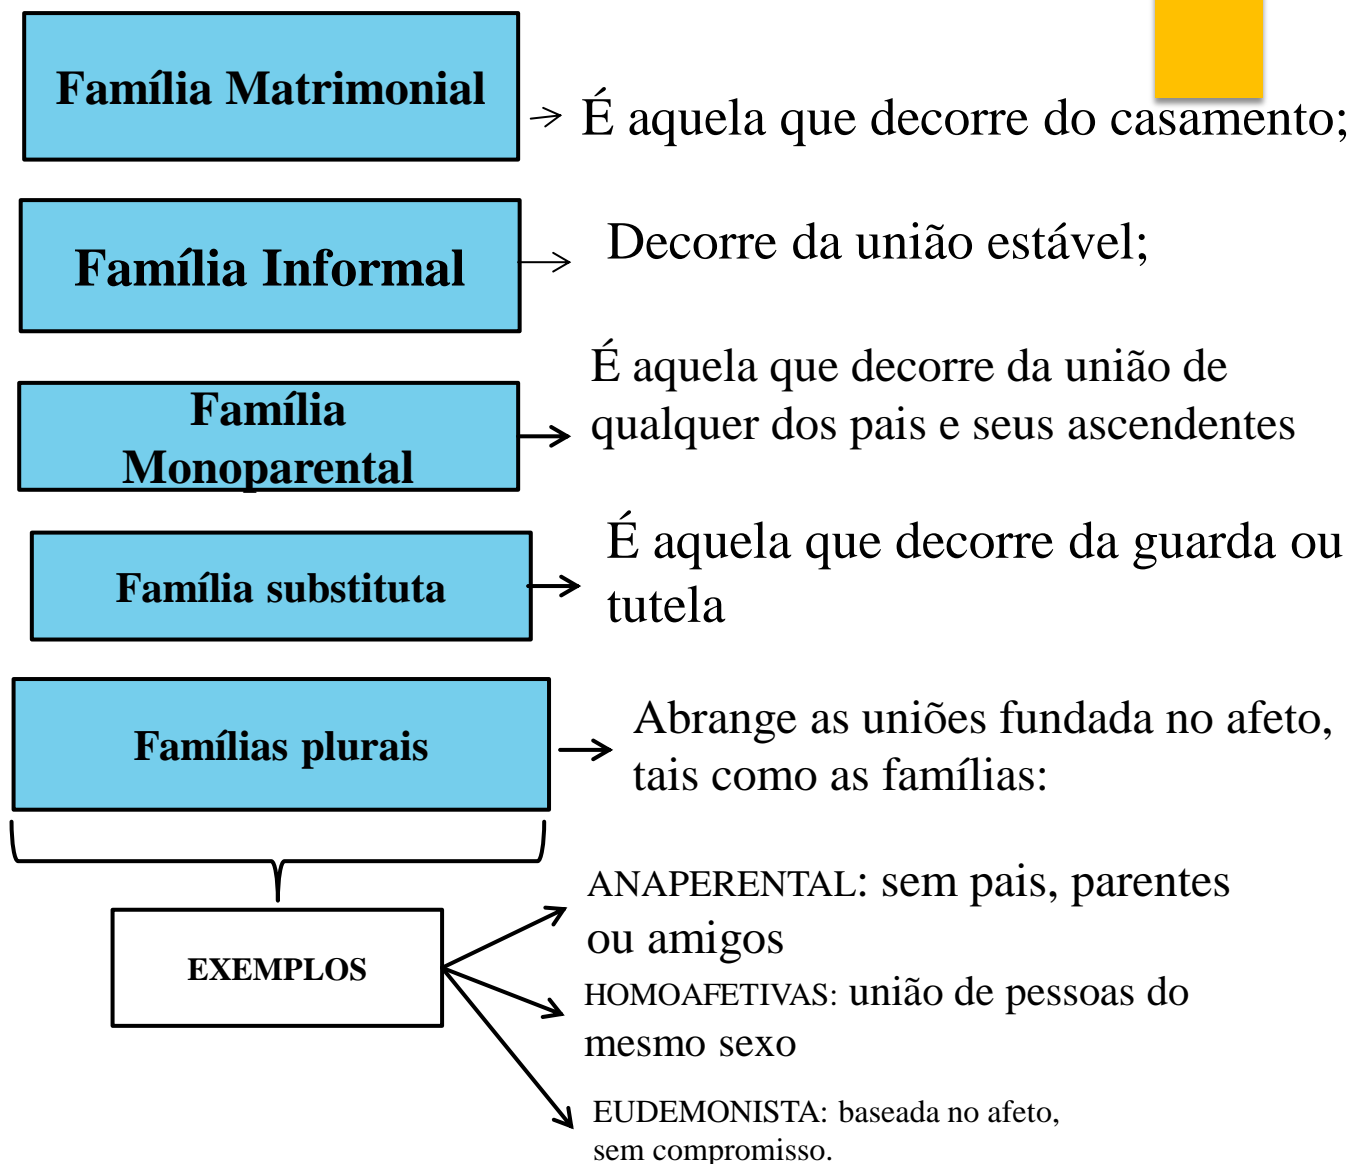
Família Matrimonial

É aquela que decorre do casamento;

Família Informal

Decorre da união estável;

Família Monoparental

É aquela que decorre da união de qualquer dos pais e seus ascendentes

Família substituta

É aquela que decorre da guarda ou tutela

Famílias plurais

Abrange as uniões fundada no afeto, tais como as famílias:

EXEMPLOS

ANAPERENTAL: sem pais, parentes ou amigos

HOMOAFETIVAS: união de pessoas do mesmo sexo

EUDEMONISTA: baseada no afeto, sem compromisso.